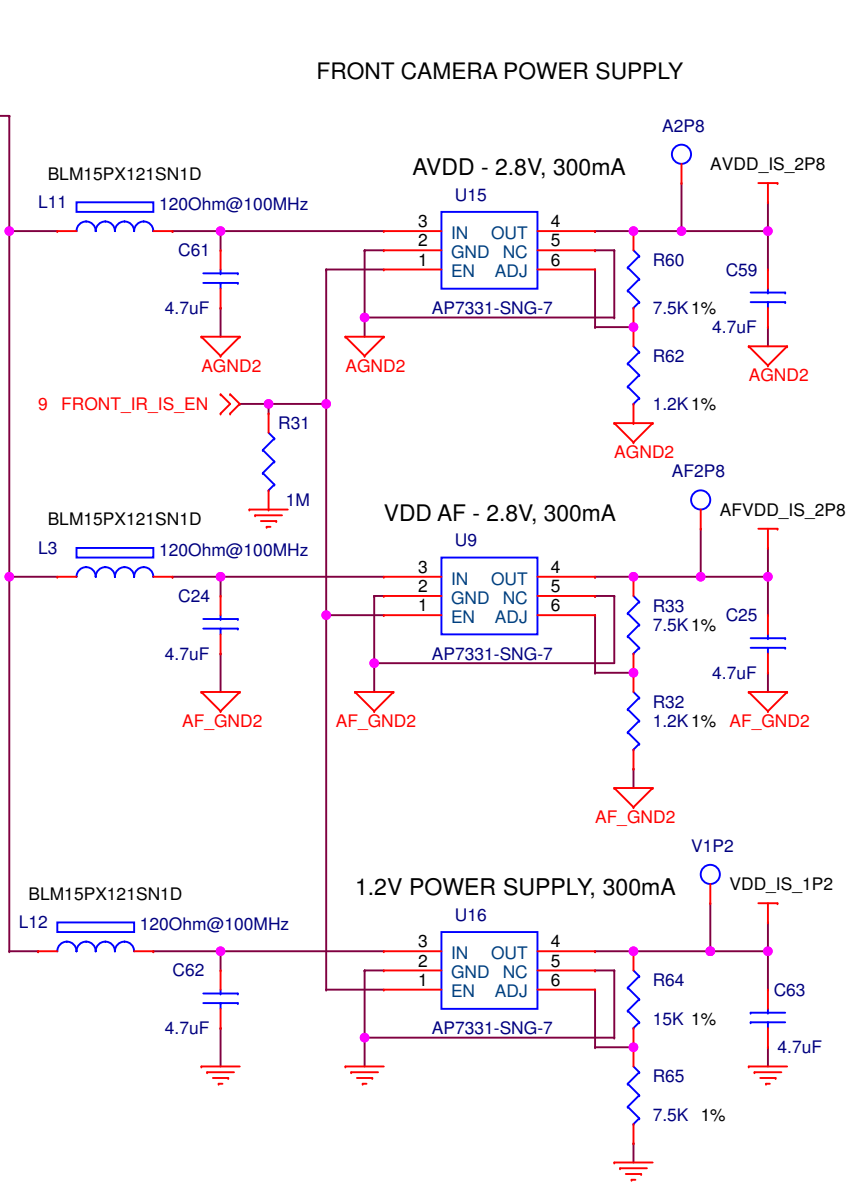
FRONT CAMERA POWER SUPPLY

A2P8

BLM15PX121SN1D

AVDD - 2.8V, 300mA

AVDD_IS_2P8

U15

L11

120Ohm@100MHz

3 IN OUT 4

2 GND NC 5

1 EN ADJ 6

C61

R60

C59

4.7uF

AP7331-SNG-7

7.5K 1%

4.7uF

AGND2

AGND2

R62

AGND2

9 FRONT_IR_IS_EN

R31

1.2K 1%

AGND2

AF2P8

1M

BLM15PX121SN1D

VDD AF - 2.8V, 300mA

AFVDD_IS_2P8

U9

L3

120Ohm@100MHz

3 IN OUT 4

2 GND NC 5

1 EN ADJ 6

C24

R33

7.5K 1%

C25

4.7uF

AP7331-SNG-7

4.7uF

R32

1.2K 1%

AF_GND2

AF_GND2

AF_GND2

AF_GND2

V1P2

BLM15PX121SN1D

1.2V POWER SUPPLY, 300mA

VDD_IS_1P2

U16

L12

120Ohm@100MHz

3 IN OUT 4

2 GND NC 5

1 EN ADJ 6

C62

R64

C63

4.7uF

15K 1%

AP7331-SNG-7

4.7uF

R65

7.5K 1%